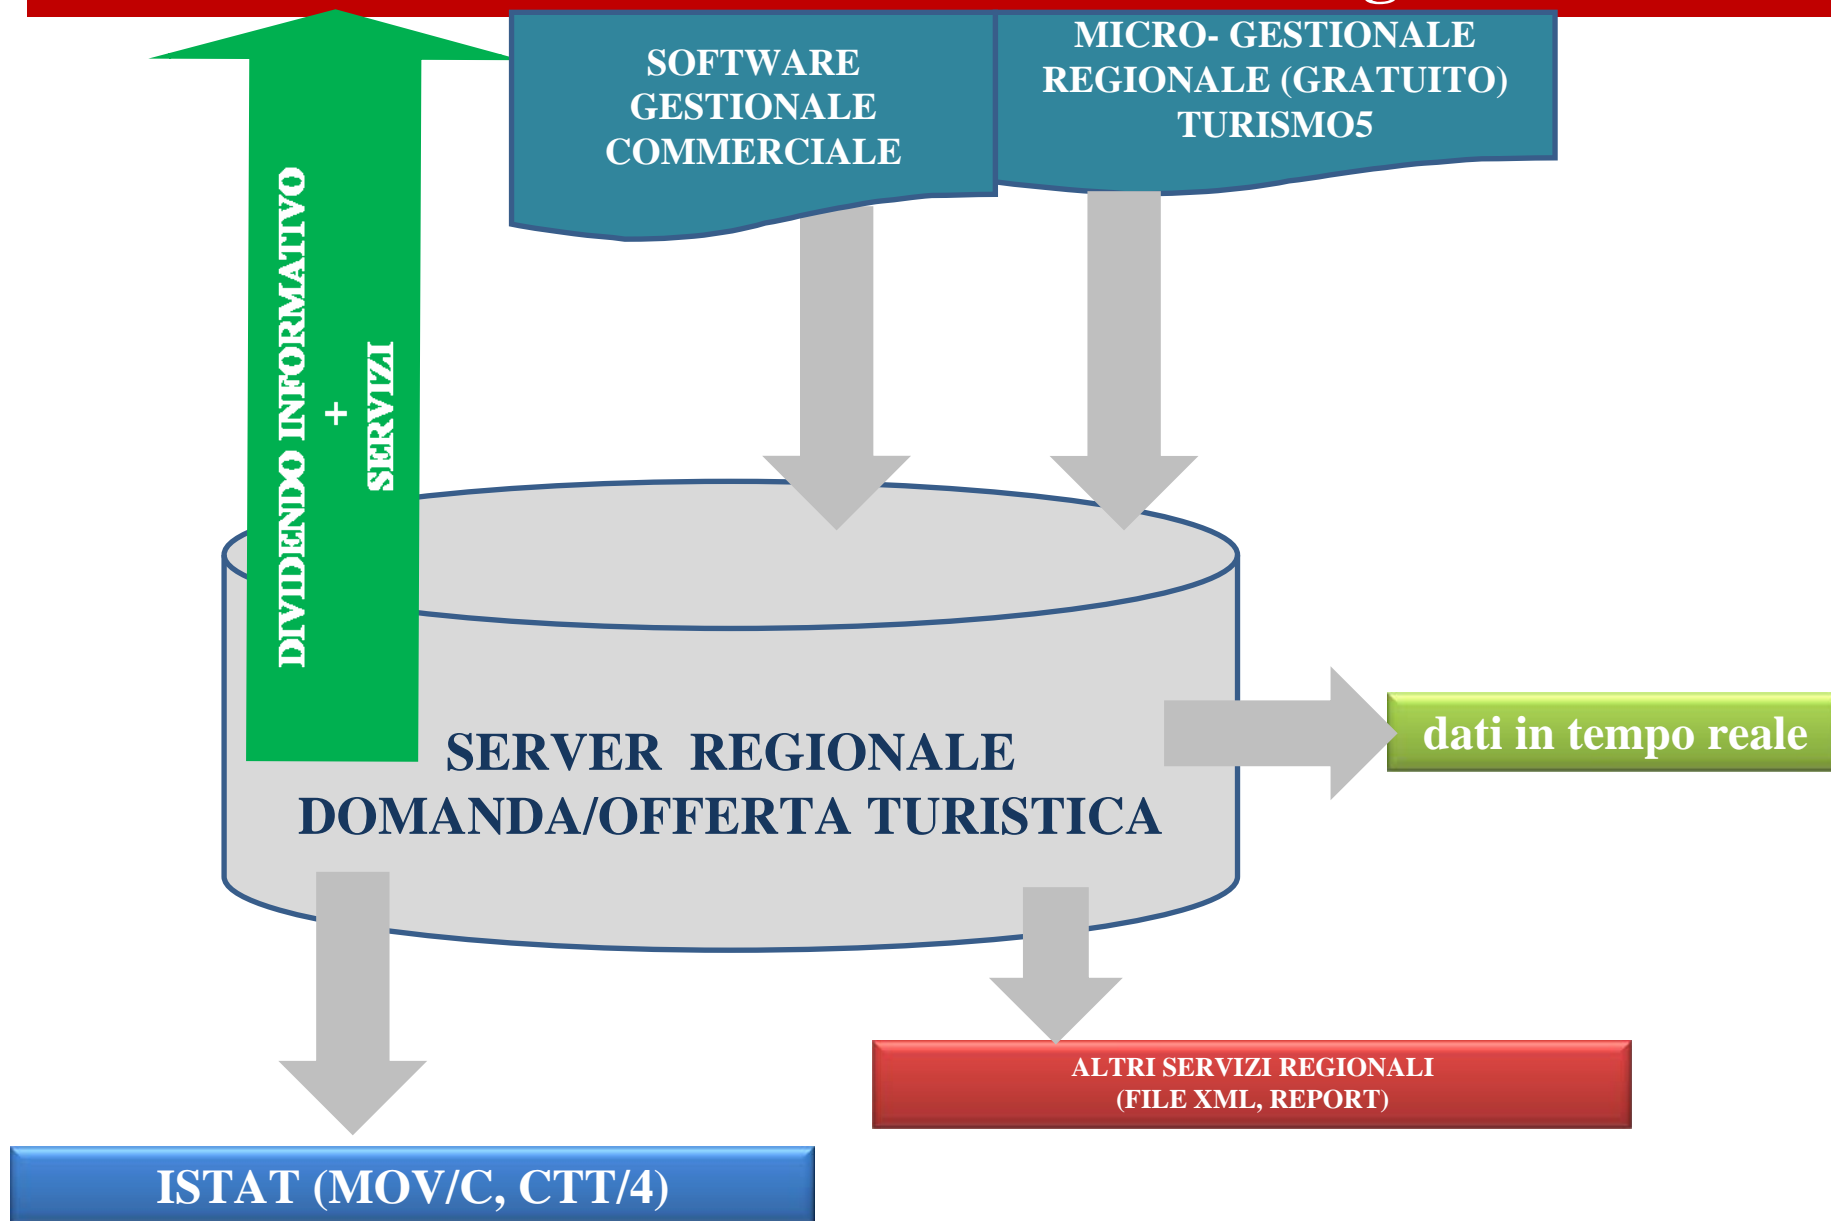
SOFTWARE GESTIONALE COMMERCIALE

MICRO- GESTIONALE REGIONALE (GRATUITO) TURISMO5

DIVIDENDO INFORMATIVO
+
SERVIZI

SERVER REGIONALE
DOMANDA/OFFERTA TURISTICA

dati in tempo reale

ALTRI SERVIZI REGIONALI
(FILE XML, REPORT)

ISTAT (MOV/C, CTT/4)